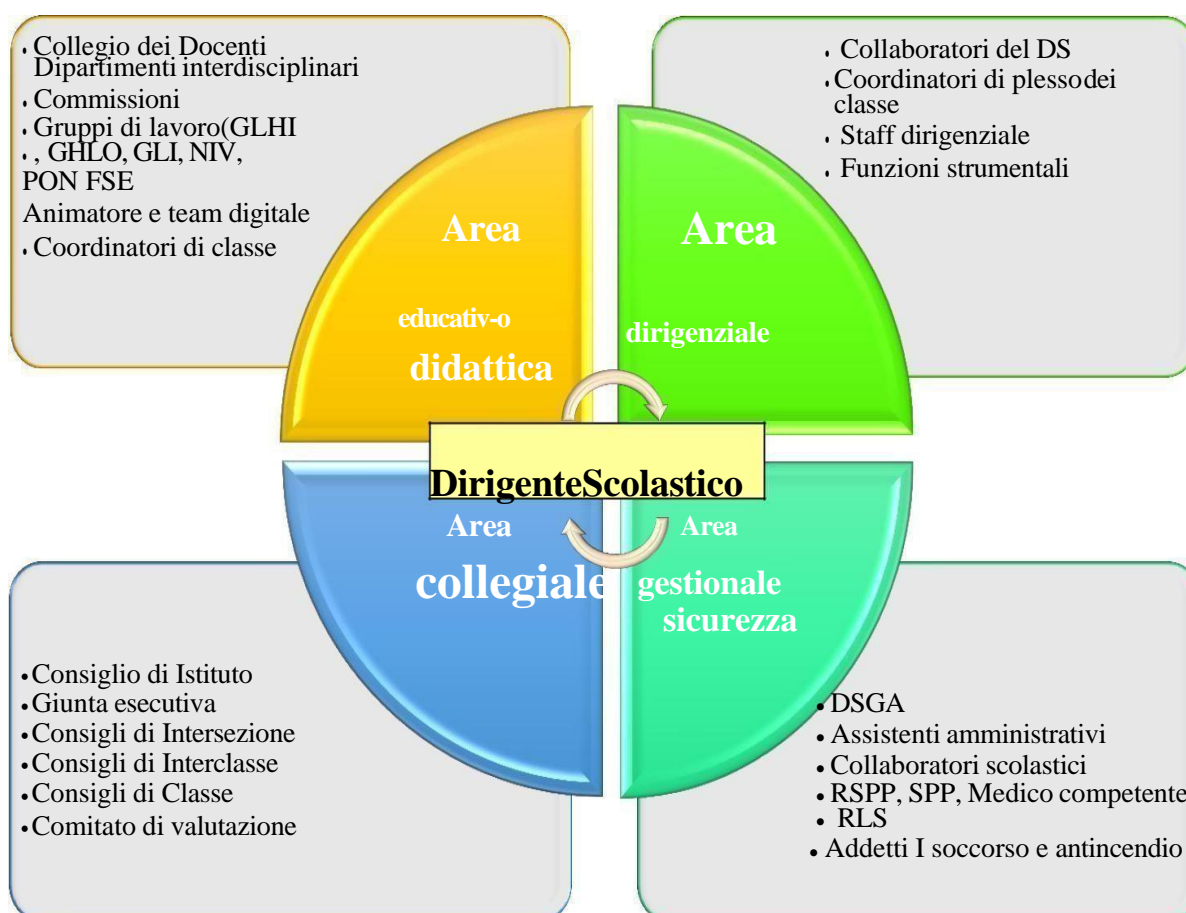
• Collegio dei Docenti
Dipartimenti interdisciplinari
• Commissioni
• Gruppi di lavoro(GLHI
• , GHLO, GLI, NIV,
PON FSE
Animatore e team digitale
• Coordinatori di classe

• Collaboratori del DS
• Coordinatori di plessodei classe
• Staff dirigenziale
• Funzioni strumentali

Area
educativ-o
didattica

Area
dirigenziale

DirigenteScolastico

Area
collegiale

Area
gestionale
sicurezza

• Consiglio di Istituto
• Giunta esecutiva
• Consigli di Intersezione
• Consigli di Interclasse
• Consigli di Classe
• Comitato di valutazione

• DSGA
• Assistenti amministrativi
• Collaboratori scolastici
• RSPP, SPP, Medico competente
• RLS
• Addetti I soccorso e antincendio